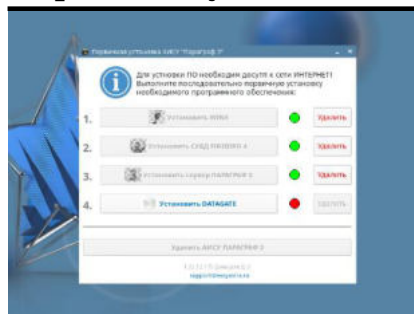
Первичная установка АИСУ "Параграф 3"

Для установки ПО необходим доступ к сети ИНТЕРНЕТ! Выполните последовательно первичную установку необходимого программного обеспечения:

1. Установить WINE — Удалить

2. Установить СУБД FIREBIRD 4 — Удалить

3. Установить сервер ПАРАГРАФ 3 — Удалить

4. Установить DATAGATE — Удалить

Удалить АИСУ ПАРАГРАФ 3

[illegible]
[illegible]